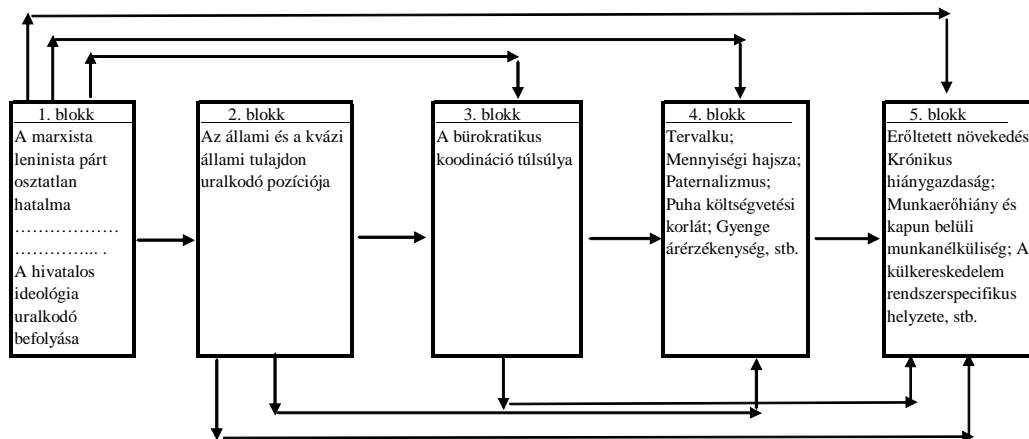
1. blokk
A marxista leninista párt osztatlan hatalma
………………
…………... .
A hivatalos ideológia uralkodó befolyása

2. blokk
Az állami és a kvázi állami tulajdon uralkodó pozíciója

3. blokk
A bürokratikus koodináció túlsúlya

4. blokk
Tervalku; Mennyiségi hajsza; Paternalizmus; Puha költségvetési korlát; Gyenge árérzékenység, stb.

5. blokk
Erőltetett növekedés; Krónikus hiánygazdaság; Munkaerőhiány és kapun belüli munkanélküliség; A külkereskedelem rendszerspecifikus helyzete, stb.